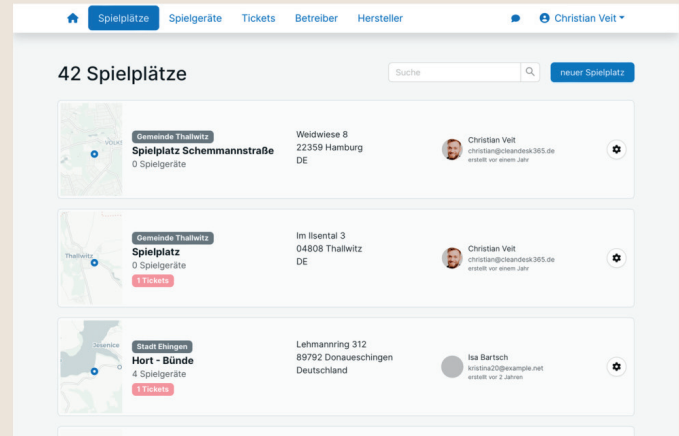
Spielplätze Spielgeräte Tickets Betreiber Hersteller Christian Veit

42 Spielplätze

Suche

neuer Spielplatz

Gemeinde Thallwitz
Spielplatz Schemmannstraße
0 Spielgeräte

Weidwiese 8
22359 Hamburg
DE

Christian Veit
christian@cleandesk365.de
erstellt vor einem Jahr

Thallwitz

Gemeinde Thallwitz
Spielplatz
0 Spielgeräte
1 Tickets

Im Ilsental 3
04808 Thallwitz
DE

Christian Veit
christian@cleandesk365.de
erstellt vor einem Jahr

Stadt Ehingen
Hort - Bünde
4 Spielgeräte
1 Tickets

Lehmannring 312
89792 Donaueschingen
Deutschland

Isa Bartsch
kristina20@example.net
erstellt vor 2 Jahren